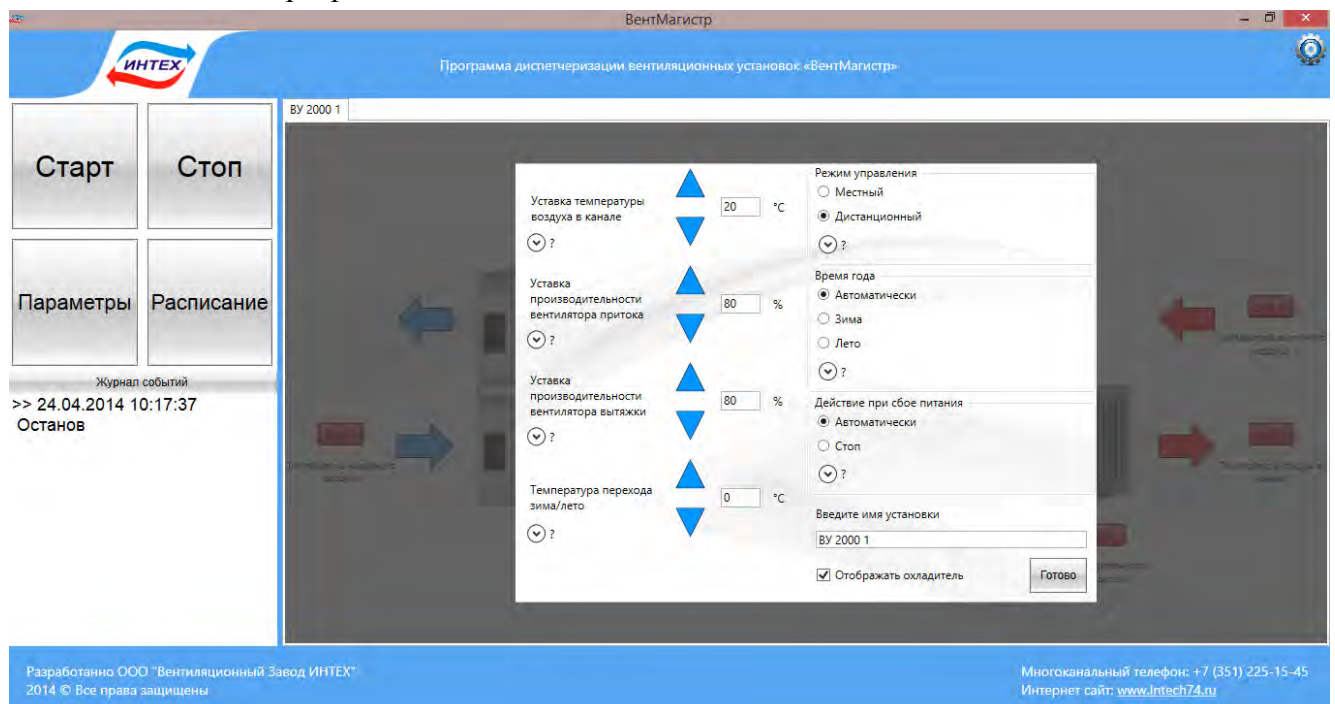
ВентМагистр

ИНТЕХ

Программа диспетчеризации вентиляционных установок «ВентМагистр»

Старт

Стоп

Параметры

Расписание

Журнал событий

>> 24.04.2014 10:17:37
Останов

ВУ 2000 1

Уставка температуры воздуха в канале

20 °C

?

Уставка производительности вентилятора притока

80 %

?

Уставка производительности вентилятора вытяжки

80 %

?

Температура перехода зима/лето

0 °C

?

Режим управления
Местный
Дистанционный
?

Время года
Автоматически
Зима
Лето
?

Действие при сбое питания
Автоматически
Стоп
?

Введите имя установки
ВУ 2000 1

Отображать охладитель

Готово

Разработанно ООО "Вентиляционный Завод ИНТЕХ"
2014 © Все права защищены

Многоканальный телефон: +7 (351) 225-15-45
Интернет сайт: www.Intech74.ru